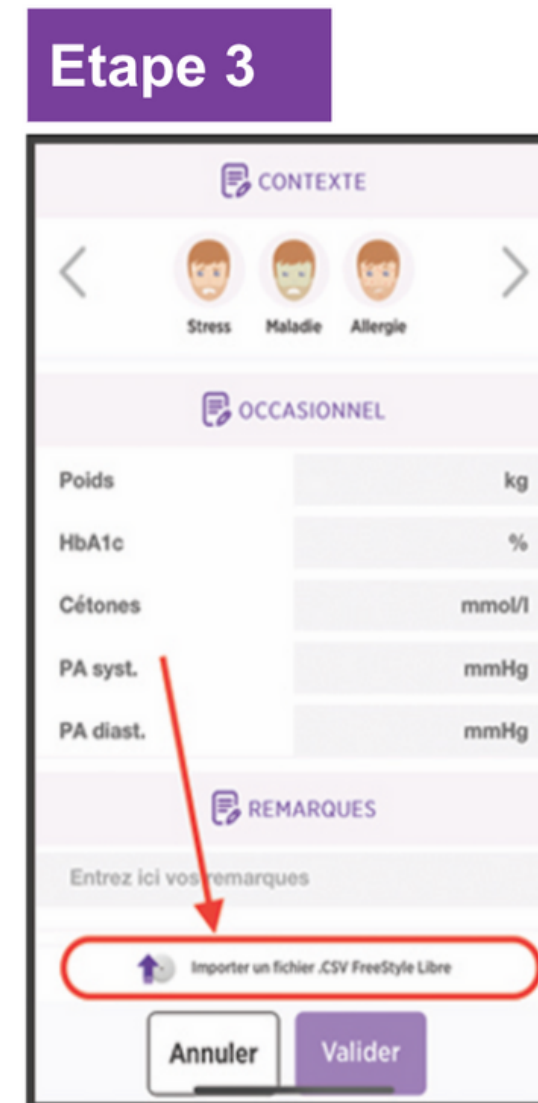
Etape 3

CONTEXTE

Stress Maladie Allergie

OCCASIONNEL

| Poids | kg |
|---|---|
| HbA1c | % |
| Cétones | mmol/l |
| PA syst. | mmHg |
| PA diast. | mmHg |

REMARQUES

Entrez ici vos remarques

Importer un fichier .CSV FreeStyle Libre

Annuler Valider